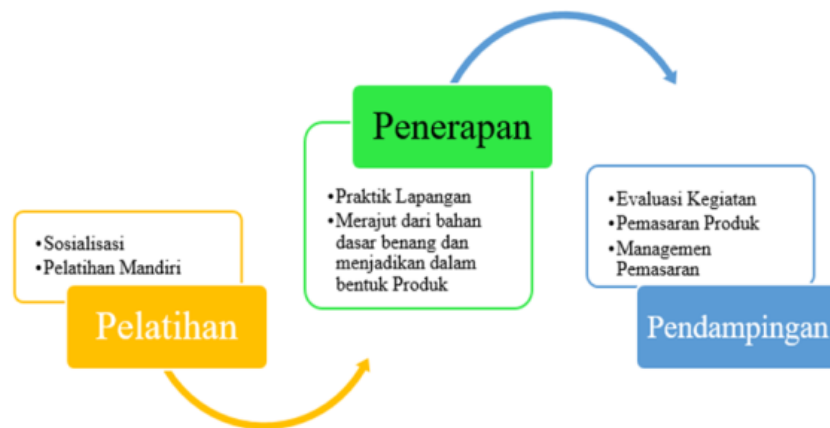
•Sosialisasi
•Pelatihan Mandiri

Pelatihan

Penerapan

•Praktik Lapangan
•Merajut dari bahan dasar benang dan menjadikan dalam bentuk Produk

•Evaluasi Kegiatan
•Pemasaran Produk
•Managemen Pemasaran

Pendampingan